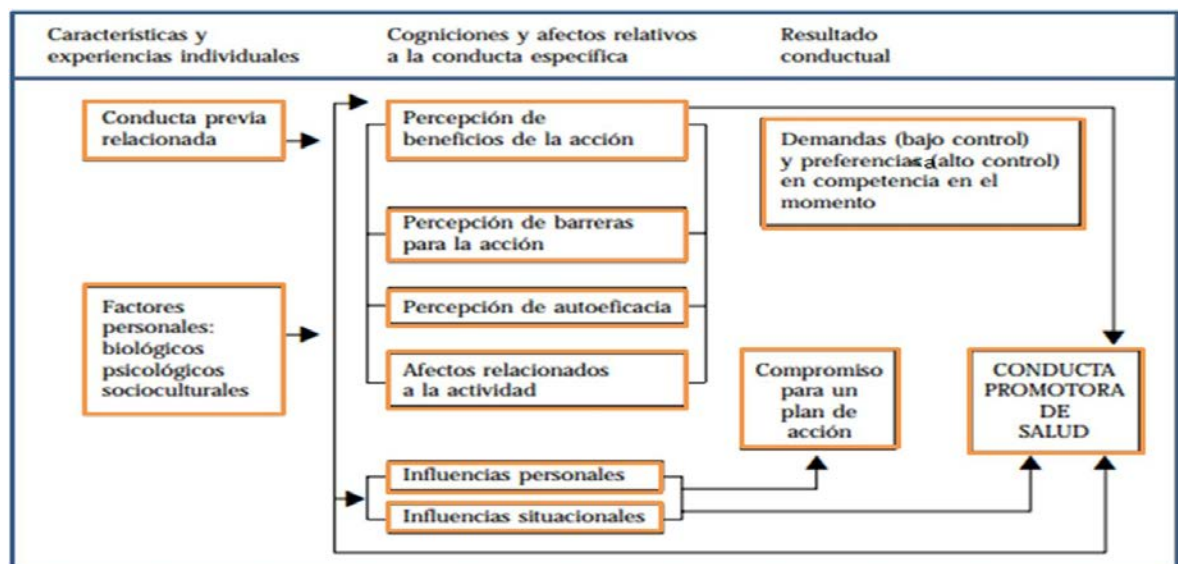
Características y experiencias individuales

Cogniciones y afectos relativos a la conducta específica

Resultado conductual

Conducta previa relacionada

Factores personales: biológicos psicológicos socioculturales

Percepción de beneficios de la acción

Percepción de barreras para la acción

Percepción de autoeficacia

Afectos relacionados a la actividad

Influencias personales

Influencias situacionales

Demandas (bajo control) y preferencias (alto control) en competencia en el momento

Compromiso para un plan de acción

CONDUCTA PROMOTORA DE SALUD